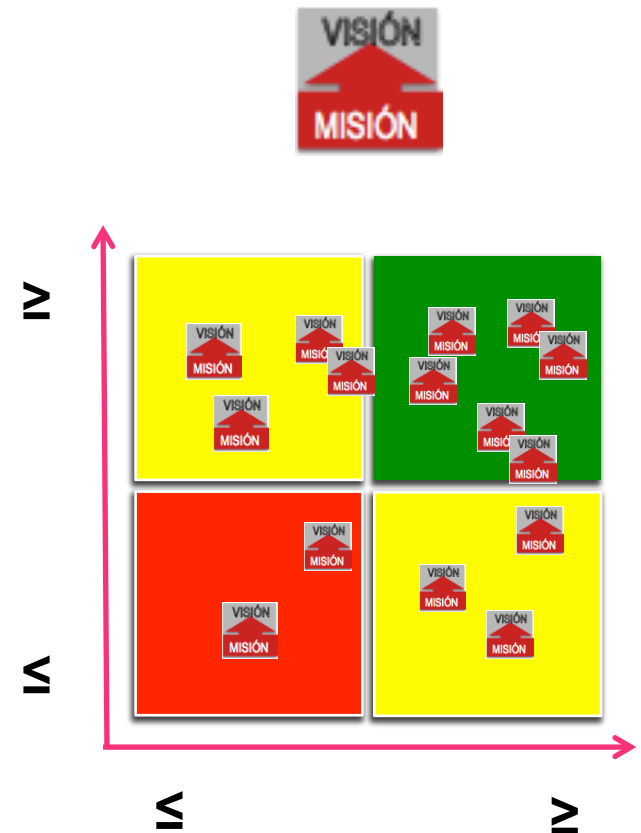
VISIÓN
MISIÓN

≥

VISIÓN
MISIÓN

VISIÓN
MISIÓN

VISIÓN
MISIÓN

VISIÓN
MISIÓN

VISIÓN
MISIÓN

VISIÓN
MISIÓN

VISIÓN
MISIÓN

VISIÓN
MISIÓN

VISIÓN
MISIÓN

VISIÓN
MISIÓN

VISIÓN
MISIÓN

VISIÓN
MISIÓN

VISIÓN
MISIÓN

VISIÓN
MISIÓN

VISIÓN
MISIÓN

≤

≤

≥